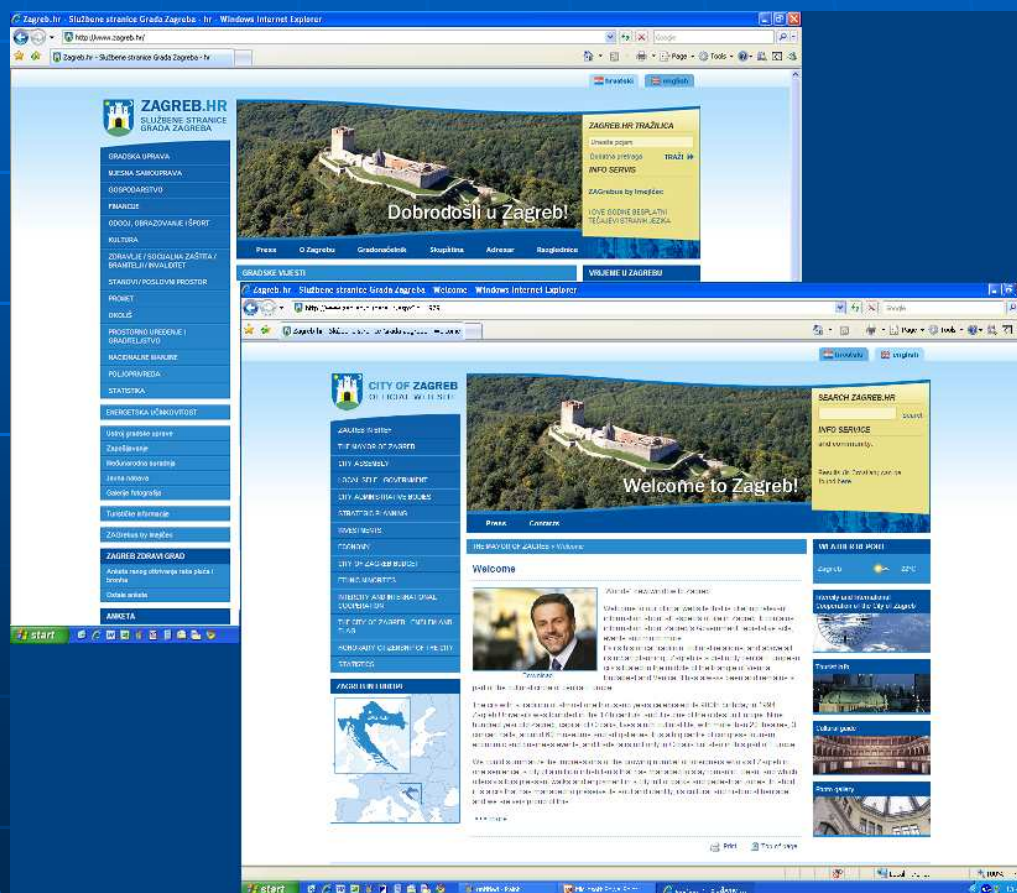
Zagreb.hr - Službene stranice Grada Zagreba - hr - Windows Internet Explorer

http://www.zagreb.hr/

Zagreb.hr - Službene stranice Grada Zagreba - hr

hrvatski english

ZAGREB.HR SLUŽBENE STRANICE GRADA ZAGREBA

GRADSKA UPRAVA
MJESNA SAMOUPRAVA
GOSPODARSTVO
FINANCIJE
ODGOJ, OBRAZOVANJE I ŠPORT
KULTURA
ZDRAVLJE / SOCIJALNA ZAŠTITA / BRANITELJI / INVALIDITET
STANOVI / POSLOVNI PROSTOR
PROMET
OKOLIŠ
PROSTORNO UREĐENJE I GRADITELJSTVO
NACIONALNE MANJINE
POLJOPRIVREDA
STATISTIKA

ENERGETSKA UČINKOVITOST

Ustroj gradske uprave
Zapošljavanje
Međunarodna suradnja
Javna nabava
Galerija fotografija

Turističke informacije

ZAGrebus by Imejdžec

ZAGREB ZDRAVI GRAD

Anketa ranog otkrivanja raka pluća i bronha
Ostale ankete

ANKETA

Dobrodošli u Zagreb!

Press O Zagrebu Gradonačelnik Skupština Adresar Razglednice

ZAGREB.HR TRAŽILICA
Unesite pojam
Detaljna pretraga TRAŽI
INFO SERVIS
ZAGrebus by Imejdžec
OVE GODINE BESPLATNI TEČAJEVI STRANIH JEZIKA

GRADSKE VIJESTI

VRIJEME U ZAGREBU

start

Zagreb.hr - Službene stranice Grada Zagreba - Welcome - Windows Internet Explorer

hrvatski english

CITY OF ZAGREB OFFICIAL WEBSITE

ZAGREB IN FIGURES
THE MAYOR OF ZAGREB
CITY ASSEMBLY
LOCAL SELF-GOVERNMENT
CITY ADMINISTRATIVE BODIES
STRATEGIC PLANNING
INVESTMENTS
ECONOMY
CITY OF ZAGREB BUDGET
ETHNIC MINORITIES
INTERCITY AND INTERNATIONAL COOPERATION
THE CITY OF ZAGREB - EMBLEM AND FLAG
HONORARY CITIZENSHIP OF THE CITY
STATISTICS

ZAGREB IN EUROPE

Welcome to Zagreb!

Press Contacts

SEARCH ZAGREB.HR
Search
INFO SERVICE

The MAYOR OF ZAGREB > Welcome

Welcome

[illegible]

WEATHER REPORT
Zagreb 22°C

Intercity and International Cooperation of the City of Zagreb

Tourist info

Cultural guide

Photo gallery

Print Top of page

start